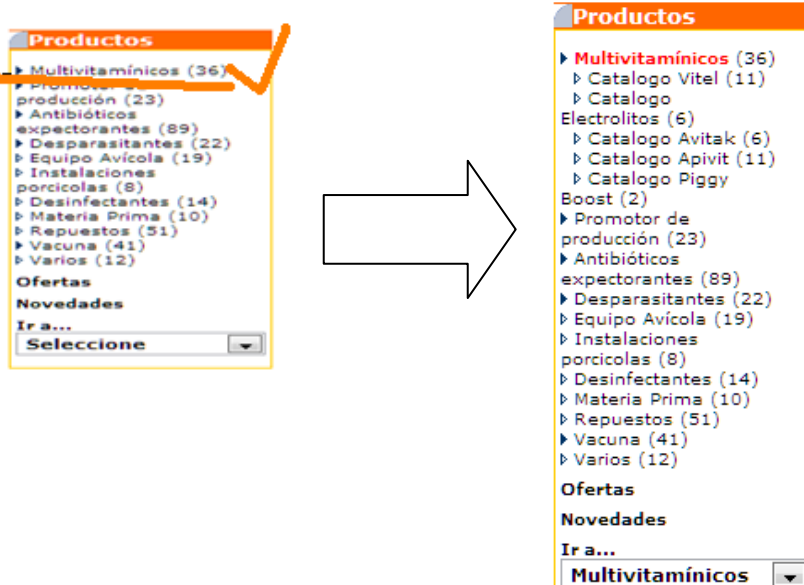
Productos

Multivitamínicos (36)
Promotor de producción (23)
Antibióticos expectorantes (89)
Desparasitantes (22)
Equipo Avícola (19)
Instalaciones porcicolas (8)
Desinfectantes (14)
Materia Prima (10)
Repuestos (51)
Vacuna (41)
Varios (12)

Ofertas

Novedades

Ir a...

Seleccione

Productos

Multivitamínicos (36)
Catalogo Vitel (11)
Catalogo Electrolitos (6)
Catalogo Avitak (6)
Catalogo Apivit (11)
Catalogo Piggy Boost (2)
Promotor de producción (23)
Antibióticos expectorantes (89)
Desparasitantes (22)
Equipo Avícola (19)
Instalaciones porcicolas (8)
Desinfectantes (14)
Materia Prima (10)
Repuestos (51)
Vacuna (41)
Varios (12)

Ofertas

Novedades

Ir a...

Multivitamínicos